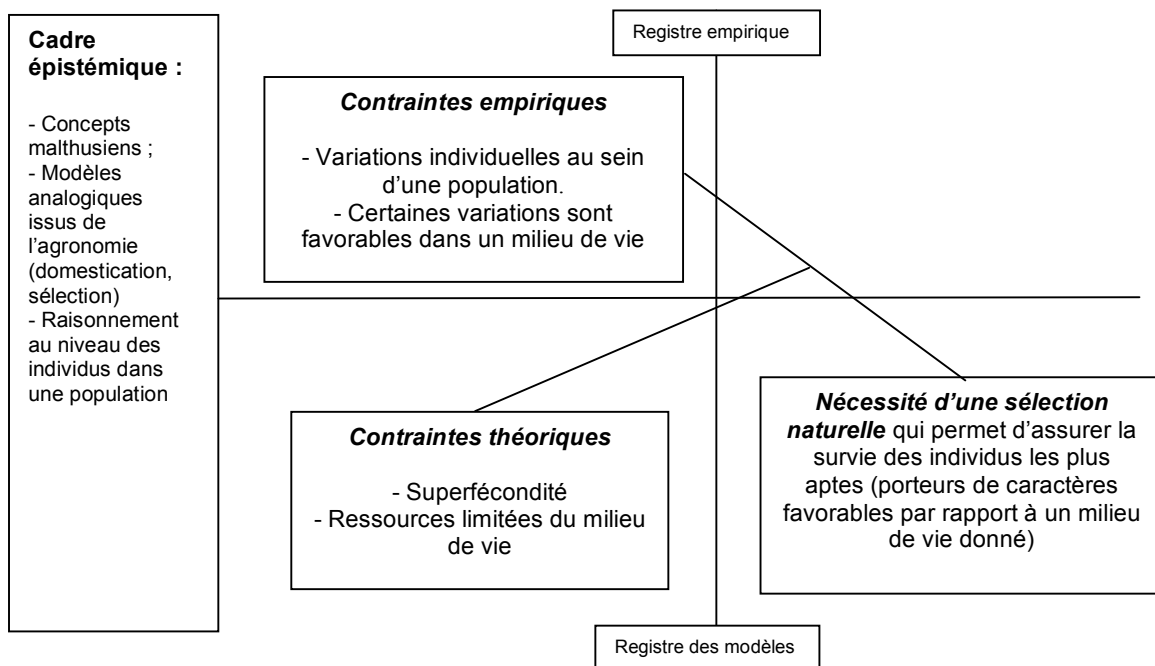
Cadre épistémique :

- Concepts malthusiens ;
- Modèles analogiques issus de l'agronomie (domestication, sélection)
- Raisonnement au niveau des individus dans une population

Registre empirique

Contraintes empiriques

- Variations individuelles au sein d'une population.
- Certaines variations sont favorables dans un milieu de vie

Nécessité d'une sélection naturelle qui permet d'assurer la survie des individus les plus aptes (porteurs de caractères favorables par rapport à un milieu de vie donné)

Contraintes théoriques

- Superfécondité
- Ressources limitées du milieu de vie

Registre des modèles